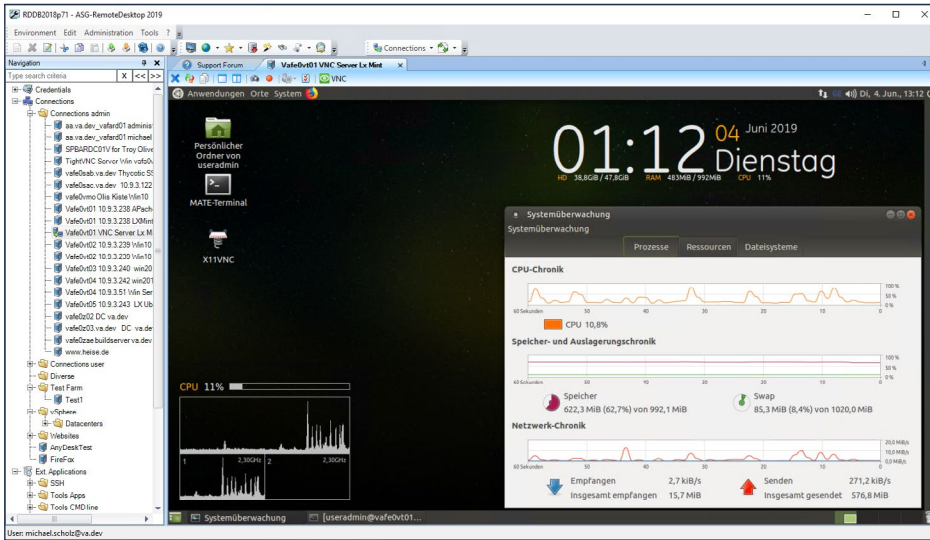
RDDB2018p71 - ASG-RemoteDesktop 2019

Environment Edit Administration Tools ?

Connections

Navigation

Type search criteria X << >>

Credentials
Connections
Connections admin
aa.va.dev_vafard01 adminis
aa.va.dev_vafard01 michael
SPBARDC01V for Troy Olive
TightVNC Server Win vafe0
vafe0sab.va.dev Thycotic SS
vafe0sac.va.dev 10.9.3.122
vafe0vmo Olis Kiste Win10
Vafe0vt01 10.9.3.238 APach
Vafe0vt01 10.9.3.238 LXMint
Vafe0vt01 VNC Server Lx M
Vafe0vt02 10.9.3.239 Win10
vafe0vt02 10.9.3.230 Win10
Vafe0vt03 10.9.3.240 win20
Vafe0vt04 10.9.3.242 win201
Vafe0vt04 10.9.3.51 Win Ser
Vafe0vt05 10.9.3.243 LX Ub
vafe0z02 DC va.dev
vafe0z03.va.dev DC va.de
vafe0zae buildserver va.dev
www.heise.de
Connections user
Diverse
Test Farm
Test1
vSphere
Datacenters
Websites
AnyDeskTest
FireFox
Ext. Applications
SSH
Tools Apps
Tools CMD line

User: michael.scholz@va.dev

Support Forum
Vafe0vt01 VNC Server Lx Mint

VNC

Anwendungen Orte System

Di, 4. Jun., 13:12

Persönlicher Ordner von useradmin

MATE-Terminal

X11VNC

01:12 04 Juni 2019 Dienstag

HD 38,8GiB / 47,8GiB RAM 483MiB / 992MiB CPU 11%

CPU 11%

1 2,30GHz 2 2,30GHz

Systemüberwachung

Systemüberwachung

Prozesse Ressourcen Dateisysteme

CPU-Chronik

100 %
50 %
0 %
60 Sekunden 50 40 30 20 10

CPU 10,8%

Speicher- und Auslagerungschronik

100 %
50 %
0 %
60 Sekunden 50 40 30 20 10

Speicher
622,3 MiB (62,7%) von 992,1 MiB

Swap
85,3 MiB (8,4%) von 1020,0 MiB

Netzwerk-Chronik

20,0 MiB/s
10,0 MiB/s
0,0 MiB/s
60 Sekunden 50 40 30 20 10

Empfangen 2,7 kiB/s
Insgesamt empfangen 15,7 MiB

Senden 271,2 kiB/s
Insgesamt gesendet 576,8 MiB

Systemüberwachung
[useradmin@vafe0vt01...